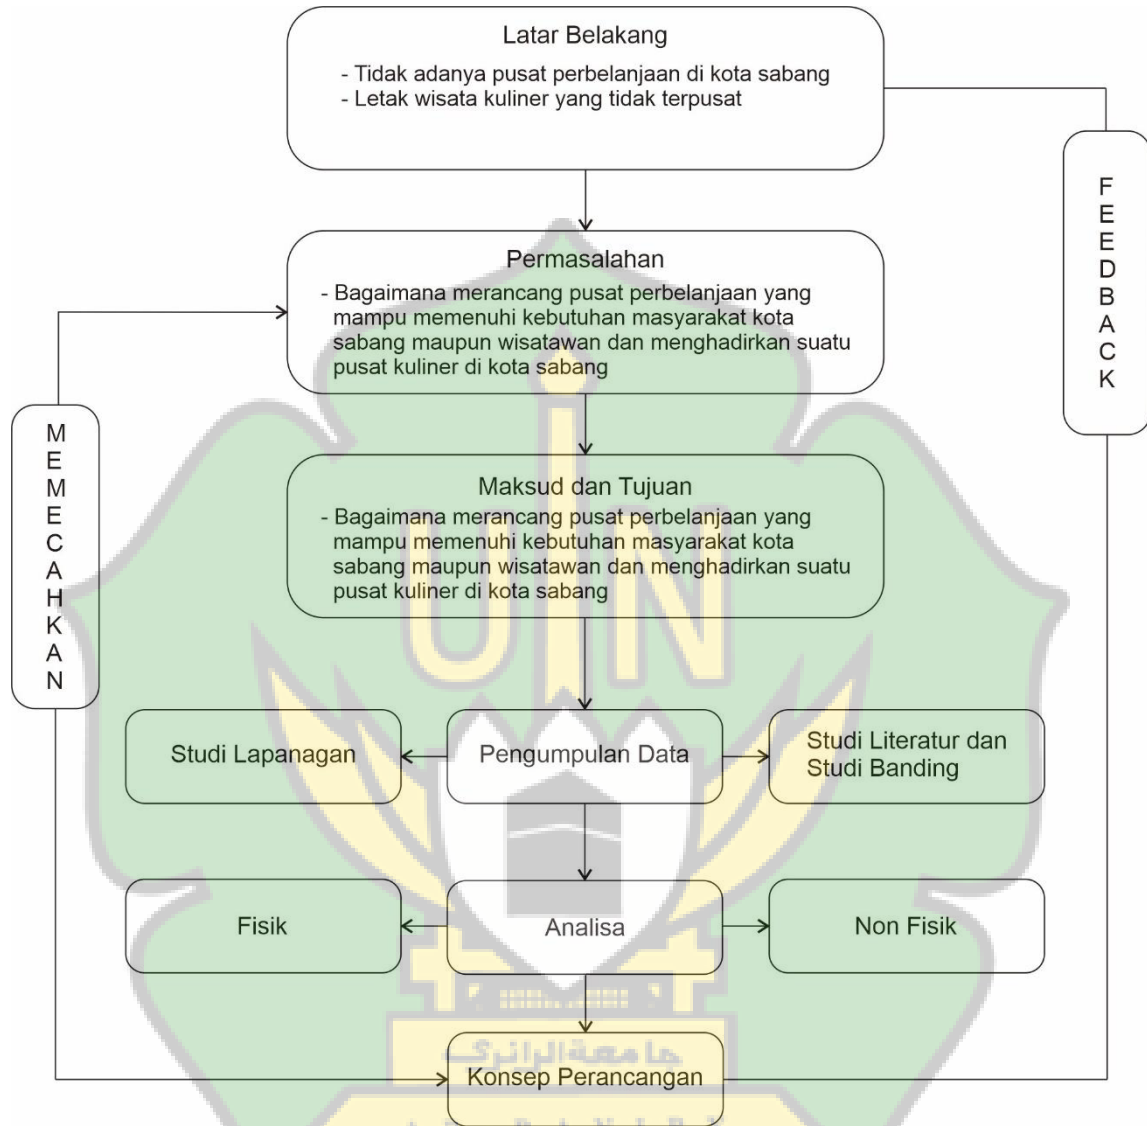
Latar Belakang
- Tidak adanya pusat perbelanjaan di kota sabang
- Letak wisata kuliner yang tidak terpusat

FEEDBACK

Permasalahan
- Bagaimana merancang pusat perbelanjaan yang mampu memenuhi kebutuhan masyarakat kota sabang maupun wisatawan dan menghadirkan suatu pusat kuliner di kota sabang

MEMECAHKAN

Maksud dan Tujuan
- Bagaimana merancang pusat perbelanjaan yang mampu memenuhi kebutuhan masyarakat kota sabang maupun wisatawan dan menghadirkan suatu pusat kuliner di kota sabang

Studi Lapanagan

Pengumpulan Data

Studi Literatur dan Studi Banding

Fisik

Analisa

Non Fisik

جامعة الرانري

Konsep Perancangan